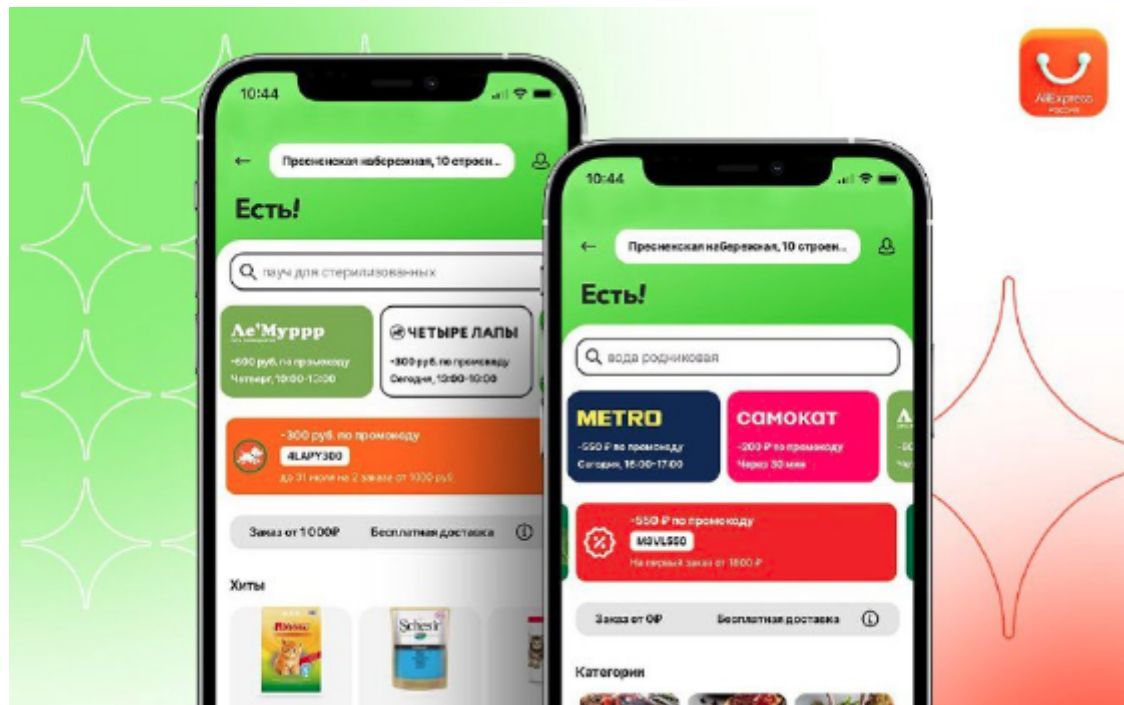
AliExpress
Россия

10:44
Пресненская набережная, 10 строен...
Есть!
пауч для стерилизованных
Ле'Мурррр
-600 руб. по промокоду
Четверг, 10:00-12:00
ЧЕТЫРЕ ЛАПЫ
-300 руб. по промокоду
Сегодня, 13:00-16:00
-300 руб. по промокоду
4LAPY300
до 31 июля на 2 заказа от 1000 руб
Заказ от 1000₽
Бесплатная доставка
Хиты
Schesir

10:44
Пресненская набережная, 10 строен...
Есть!
вода родниковая
METRO
-550 ₽ по промокоду
Сегодня, 16:00-17:00
самокат
-200 ₽ по промокоду
Через 30 мин
-550 ₽ по промокоду
M3VL550
На первый заказ от 1800 ₽
Заказ от 0₽
Бесплатная доставка
Категории